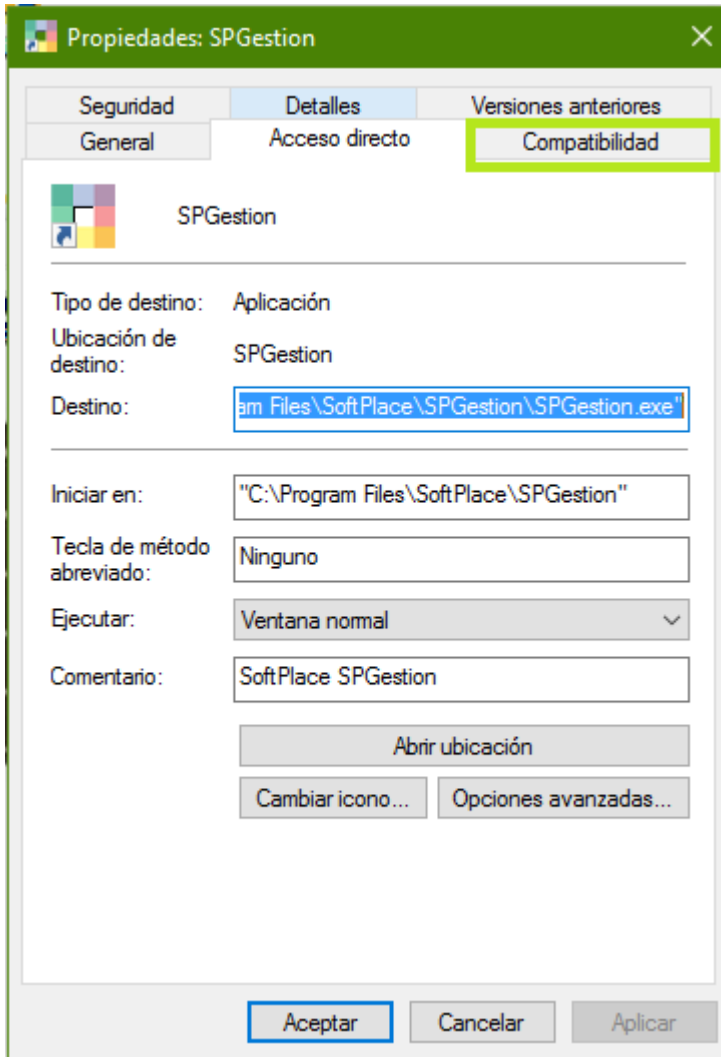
Propiedades: SPGestion

Seguridad
Detalles
Versiones anteriores
General
Acceso directo
Compatibilidad

SPGestion

Tipo de destino: Aplicación
Ubicación de destino: SPGestion
Destino: am Files\SoftPlace\SPGestion\SPGestion.exe"

Iniciar en: "C:\Program Files\SoftPlace\SPGestion"
Tecla de método abreviado: Ninguno
Ejecutar: Ventana normal
Comentario: SoftPlace SPGestion

Abrir ubicación
Cambiar icono...
Opciones avanzadas...

Aceptar
Cancelar
Aplicar